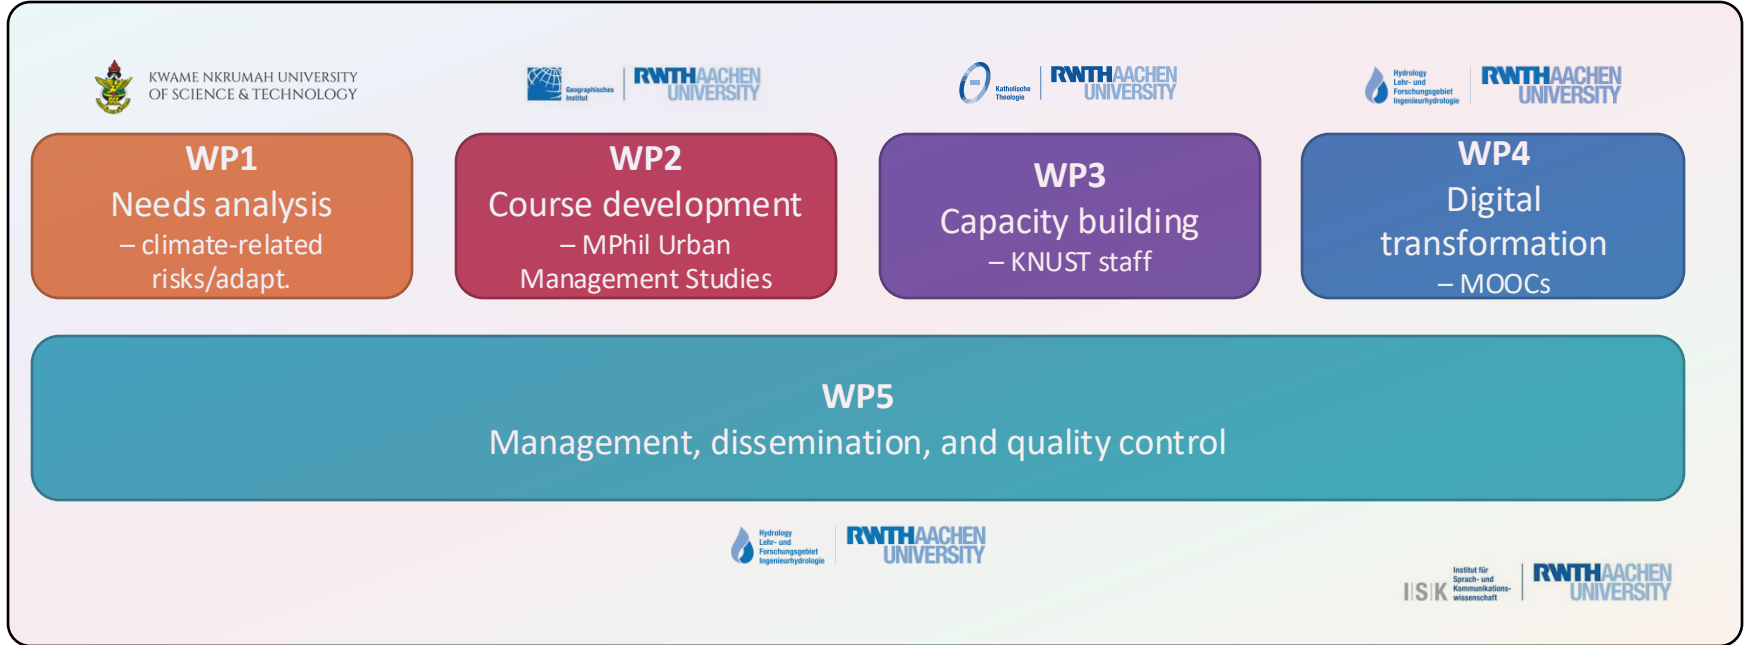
KWAME NKRUMAH UNIVERSITY OF SCIENCE & TECHNOLOGY

Geographisches Institut RWTHAACHEN UNIVERSITY

Katholische Theologie RWTHAACHEN UNIVERSITY

Hydrology Lehr- und Forschungsgebiet Ingenieurhydrologie RWTHAACHEN UNIVERSITY

WP1
Needs analysis
– climate-related risks/adapt.

WP2
Course development
– MPhil Urban Management Studies

WP3
Capacity building
– KNUST staff

WP4
Digital transformation
– MOOCs

WP5
Management, dissemination, and quality control

Hydrology Lehr- und Forschungsgebiet Ingenieurhydrologie RWTHAACHEN UNIVERSITY

I|S|K Institut für Sprach- und Kommunikationswissenschaft RWTHAACHEN UNIVERSITY